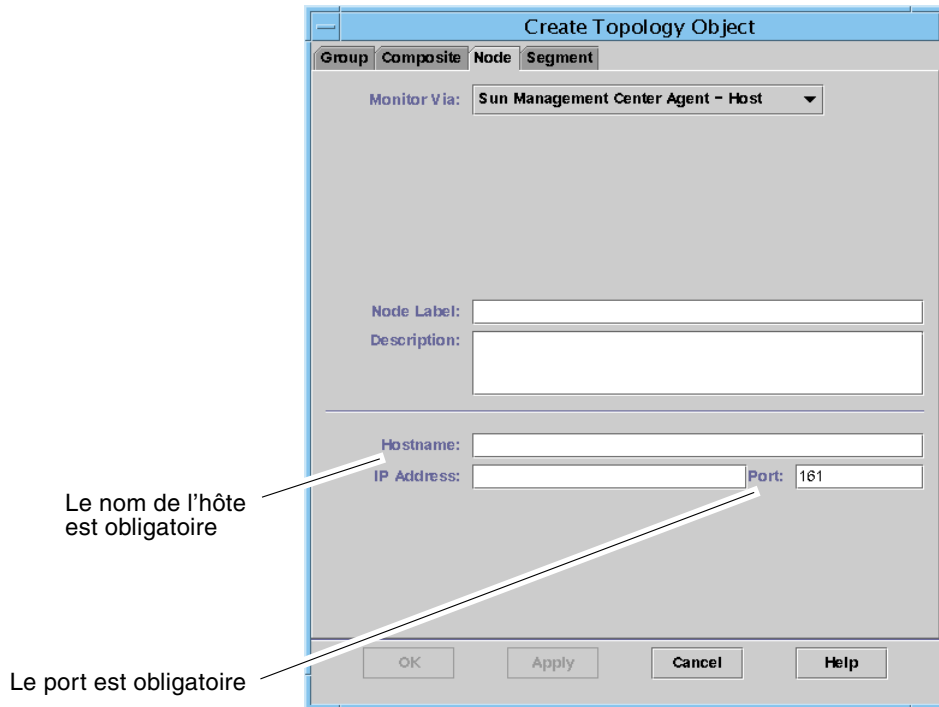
Create Topology Object

Group Composite Node Segment

Monitor Via: Sun Management Center Agent - Host

Node Label:
Description:

Hostname:
IP Address:
Port: 161

Le nom de l'hôte est obligatoire

Le port est obligatoire

OK Apply Cancel Help